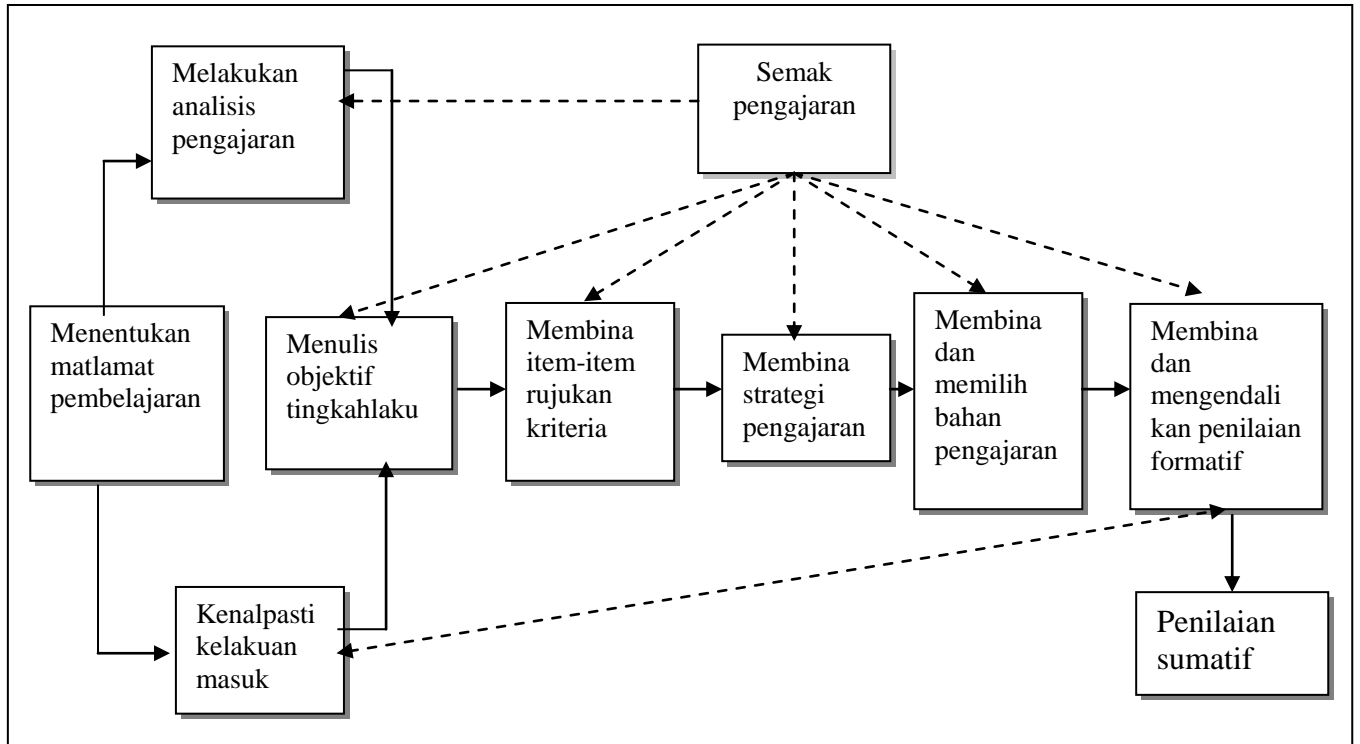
Melakukan analisis pengajaran

Semak pengajaran

Menentukan matlamat pembelajaran

Menulis objektif tingkahlaku

Membina item-item rujukan kriteria

Membina strategi pengajaran

Membina dan memilih bahan pengajaran

Membina dan mengendali kan penilaian formatif

Kenalpasti kelakuan masuk

Penilaian sumatif